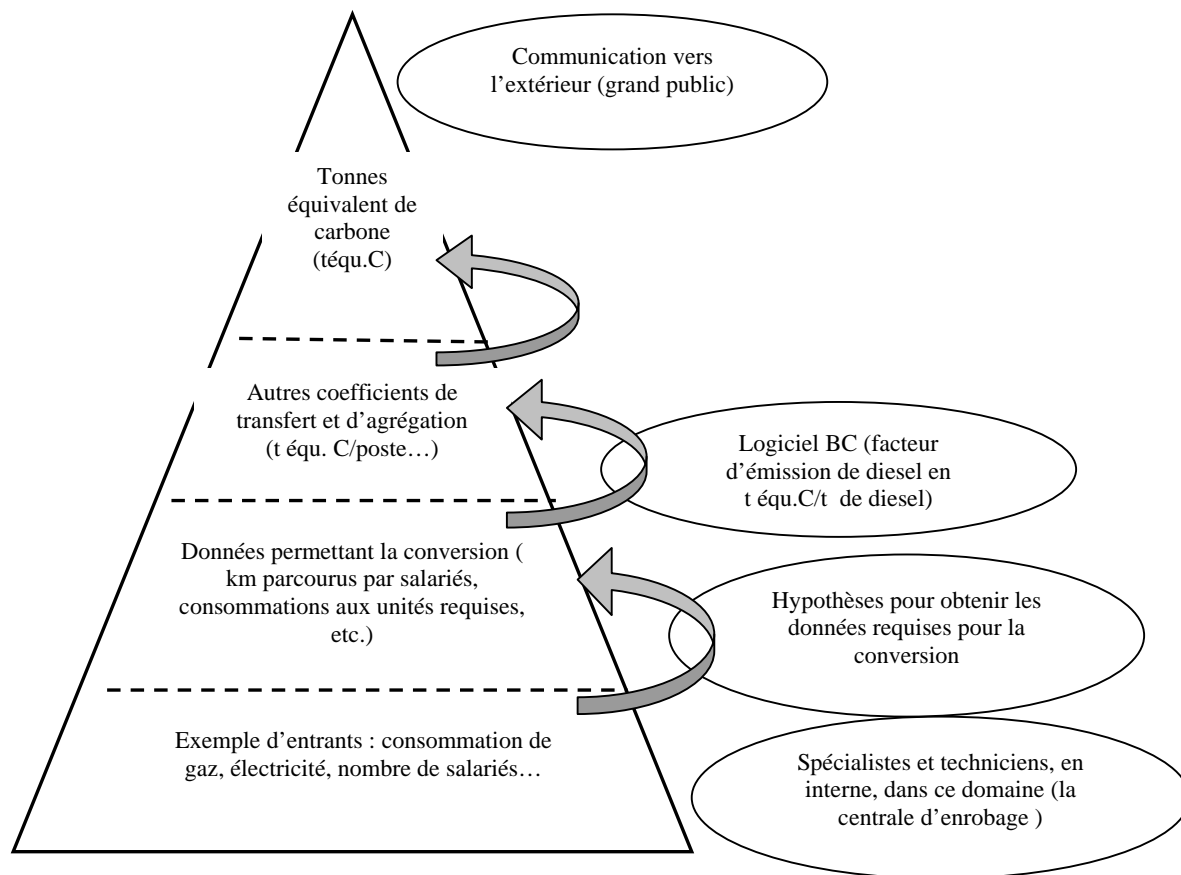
Communication vers l'extérieur (grand public)

Tonnes équivalent de carbone (téqu.C)

Autres coefficients de transfert et d'agrégation (t équ. C/poste…)

Logiciel BC (facteur d'émission de diesel en t équ.C/t de diesel)

Données permettant la conversion ( km parcourus par salariés, consommations aux unités requises, etc.)

Hypothèses pour obtenir les données requises pour la conversion

Exemple d'entrants : consommation de gaz, électricité, nombre de salariés…

Spécialistes et techniciens, en interne, dans ce domaine (la centrale d'enrobage )